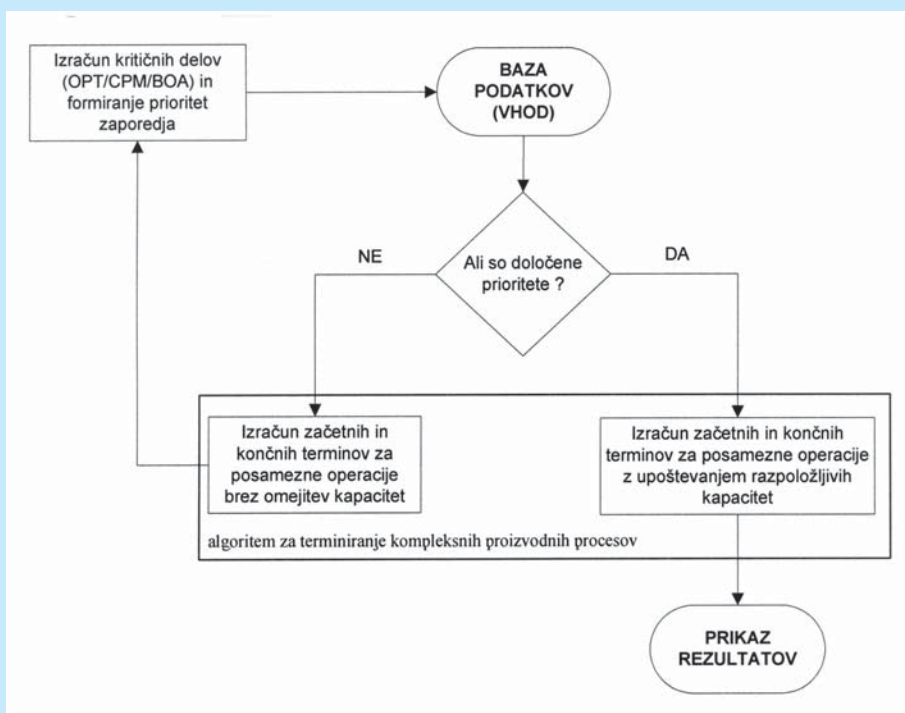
Izračun kritičnih delov (OPT/CPM/BOA) in formiranje prioritet zaporedja

BAZA PODATKOV (VHOD)

Ali so določene prioritete ?

NE

DA

Izračun začetnih in končnih terminov za posamezne operacije brez omejitev kapacitet

Izračun začetnih in končnih terminov za posamezne operacije z upoštevanjem razpoložljivih kapacitet

algoritem za terminiranje kompleksnih proizvodnih procesov

PRIKAZ REZULTATOV